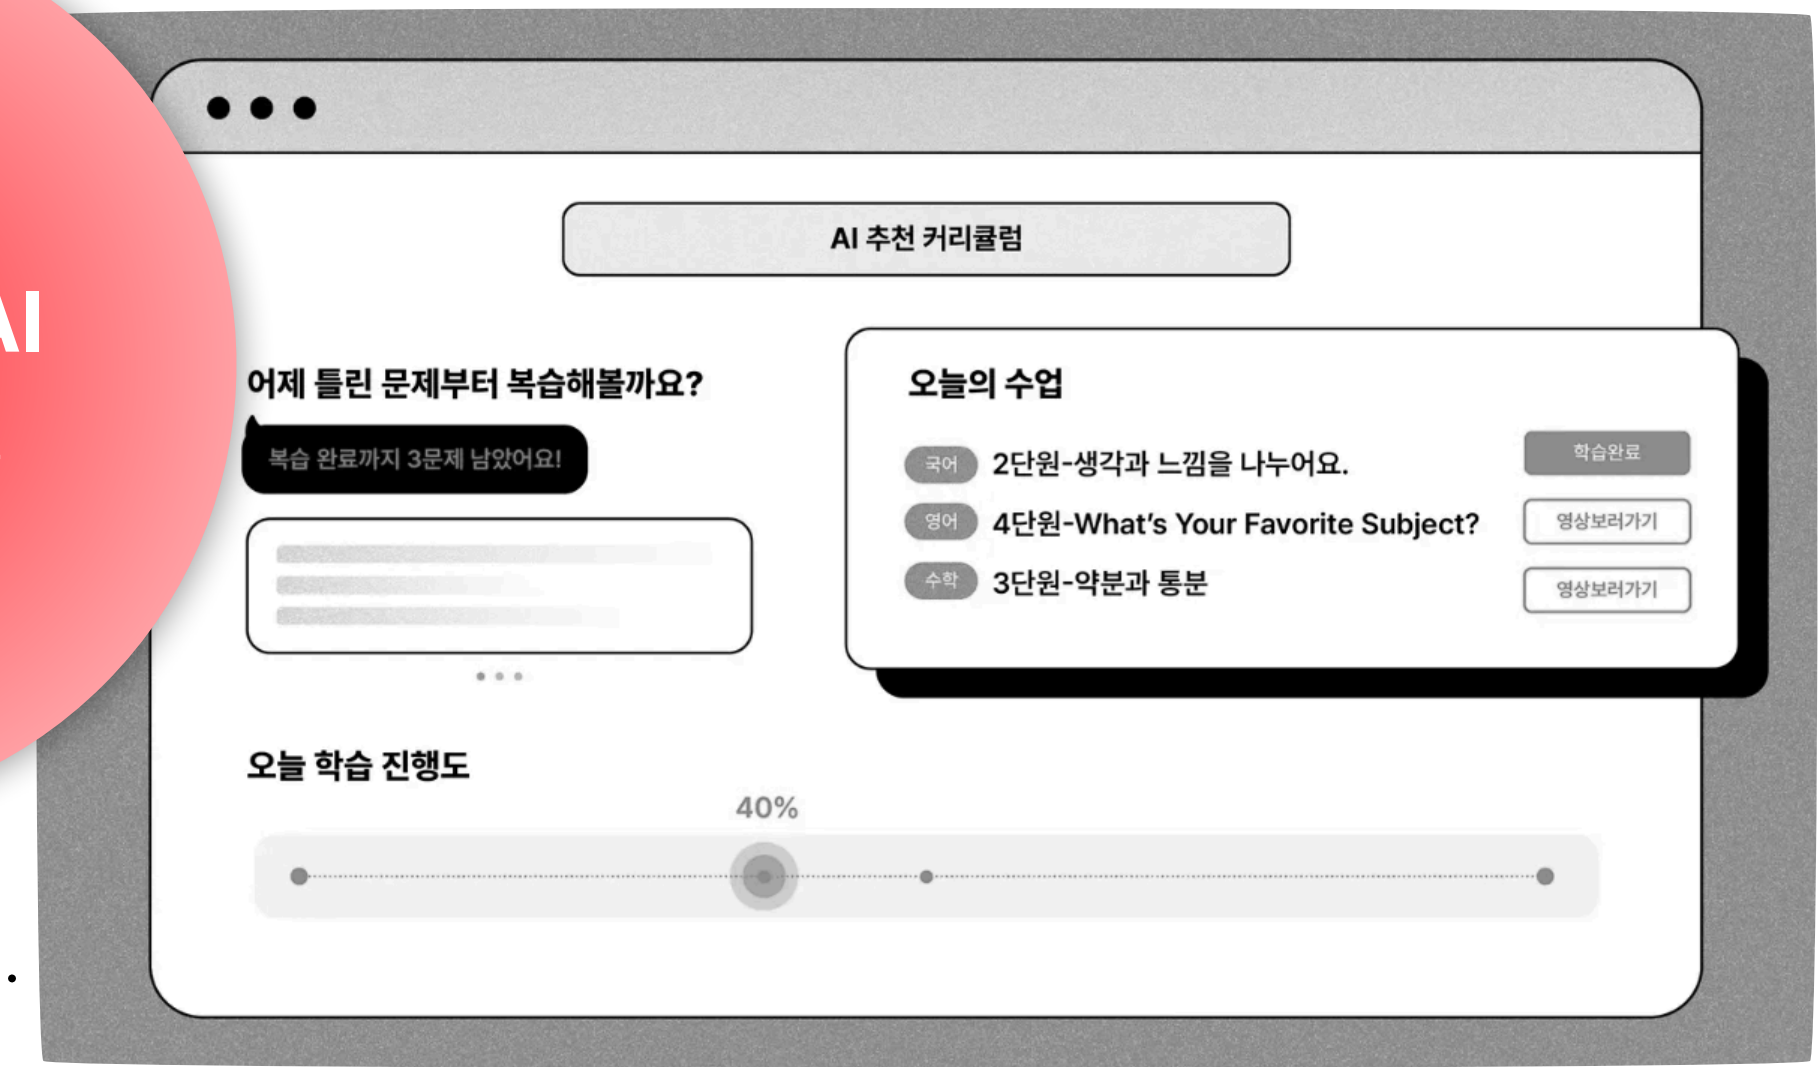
AI

AI 추천 커리큘럼

어제 틀린 문제부터 복습해볼까요?

복습 완료까지 3문제 남았어요!

오늘의 수업

국어 2단원-생각과 느낌을 나누어요. 학습완료

영어 4단원-What's Your Favorite Subject? 영상보러가기

수학 3단원-약분과 통분 영상보러가기

오늘 학습 진행도

40%